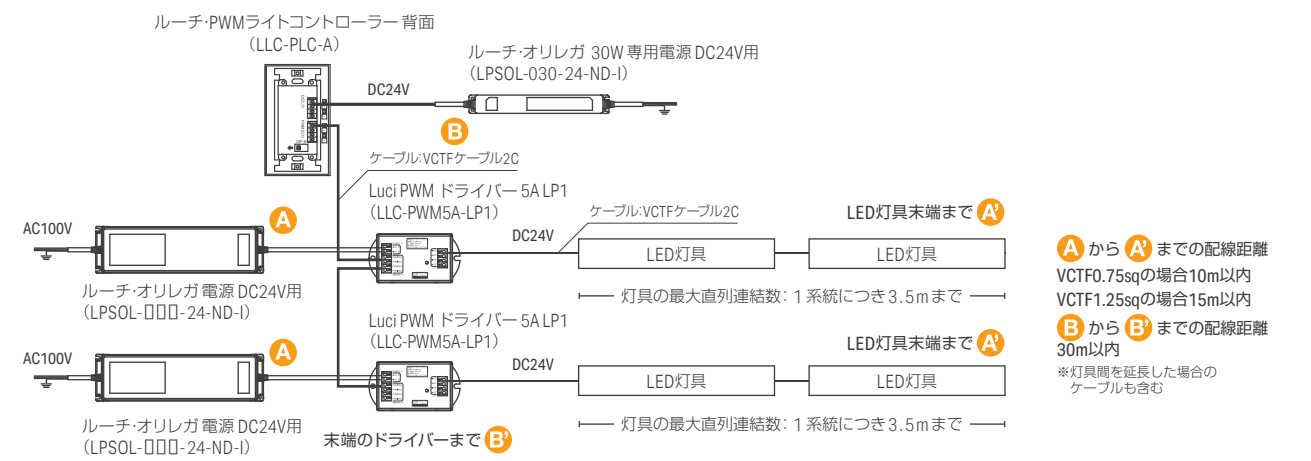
ルーチ·PWMライトコントローラー背面
(LLC-PLC-A)

ルーチ·オリレガ 30W専用電源 DC24V用
(LPSOL-030-24-ND-I)

DC24V

B

ケーブル:VCTFケーブル2C

Luci PWM ドライバー 5A LP1
(LLC-PWM5A-LP1)

ケーブル:VCTFケーブル2C

LED灯具末端まで A'

AC100V

A

DC24V

LED灯具

LED灯具

ルーチ·オリレガ 電源 DC24V用
(LPSOL-□□□-24-ND-I)

灯具の最大直列連結数: 1系統につき3.5mまで

A から A' までの配線距離
VCTF0.75sqの場合10m以内
VCTF1.25sqの場合15m以内
B から B' までの配線距離
30m以内
※灯具間を延長した場合の
ケーブルも含む

Luci PWM ドライバー 5A LP1
(LLC-PWM5A-LP1)

LED灯具末端まで A'

AC100V

A

DC24V

LED灯具

LED灯具

ルーチ·オリレガ 電源 DC24V用
(LPSOL-□□□-24-ND-I)

灯具の最大直列連結数: 1系統につき3.5mまで

末端のドライバーまで B'